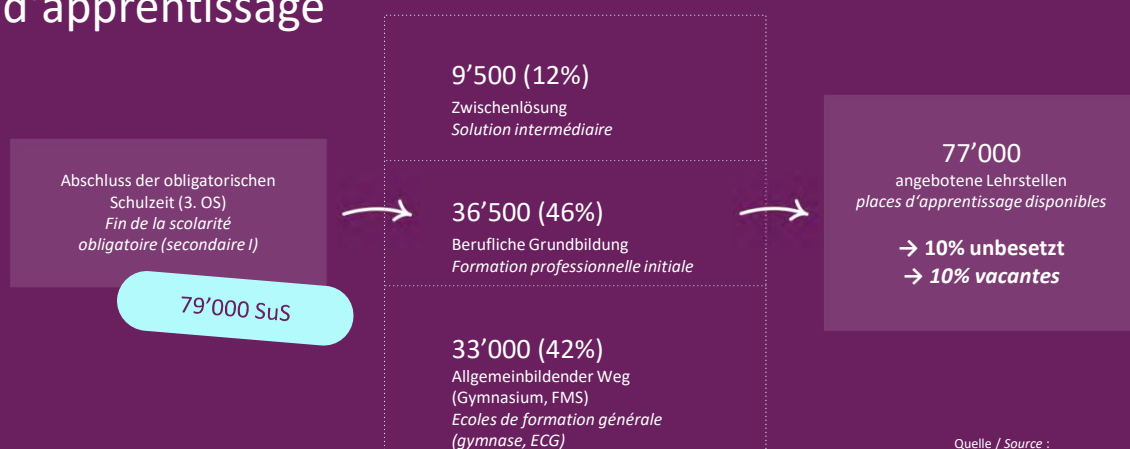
d'apprentissage

Abschluss der obligatorischen Schulzeit (3. OS)
*Fin de la scolarité obligatoire (secondaire I)*

79'000 SuS

9'500 (12%)
Zwischenlösung
*Solution intermédiaire*

36'500 (46%)
Berufliche Grundbildung
*Formation professionnelle initiale*

33'000 (42%)
Allgemeinbildender Weg (Gymnasium, FMS)
*Ecoles de formation générale (gymnase, ECG)*

77'000
angebotene Lehrstellen
*places d'apprentissage disponibles*

→ 10% unbesetzt
→ *10% vacantes*

Quelle / *Source* :